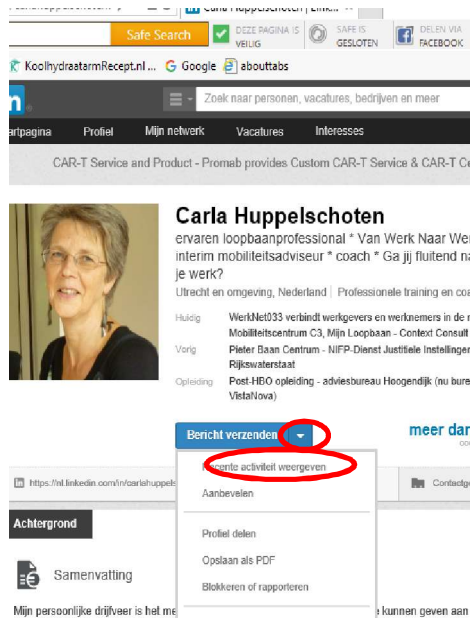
Safe Search
DEZE PAGINA IS VEILIG
SAFE IS GESLOTEN
DELEN VIA FACEBOOK
Carla Huppelschoten | Link...
KoolhydraatarmRecept.nl ... Google abouttabs
in
Zoek naar personen, vacatures, bedrijven en meer
artpagina Profiel Mijn netwerk Vacatures Interesses
CAR-T Service and Product - Promab provides Custom CAR-T Service & CAR-T C

Carla Huppelschoten
ervaren loopbaanprofessional * Van Werk Naar Wer interim mobiliteitsadviseur * coach * Ga jij fluitend na je werk?
Utrecht en omgeving, Nederland | Professionele training en coa
Huidig WerkNet033 verbindt werkgevers en werknemers in de r Mobiliteitscentrum C3, Mijn Loopbaan - Context Consult
Vorig Pieter Baan Centrum - NIFP-Dienst Justitiele Instellingen Rijkswaterstaat
Opleiding Post-HBO opleiding - adviesbureau Hoogendijk (nu bure VistaNova)
Bericht verzenden
meer dan
https://nl.linkedin.com/in/carlahuppels
Recente activiteit weergeven
Aanbevelen
Contactge
Achtergrond
Profiel delen
Opslaan als PDF
Blokkeren of rapporteren
Samenvatting
Mijn persoonlijke drijfveer is het me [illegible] e kunnen geven aan